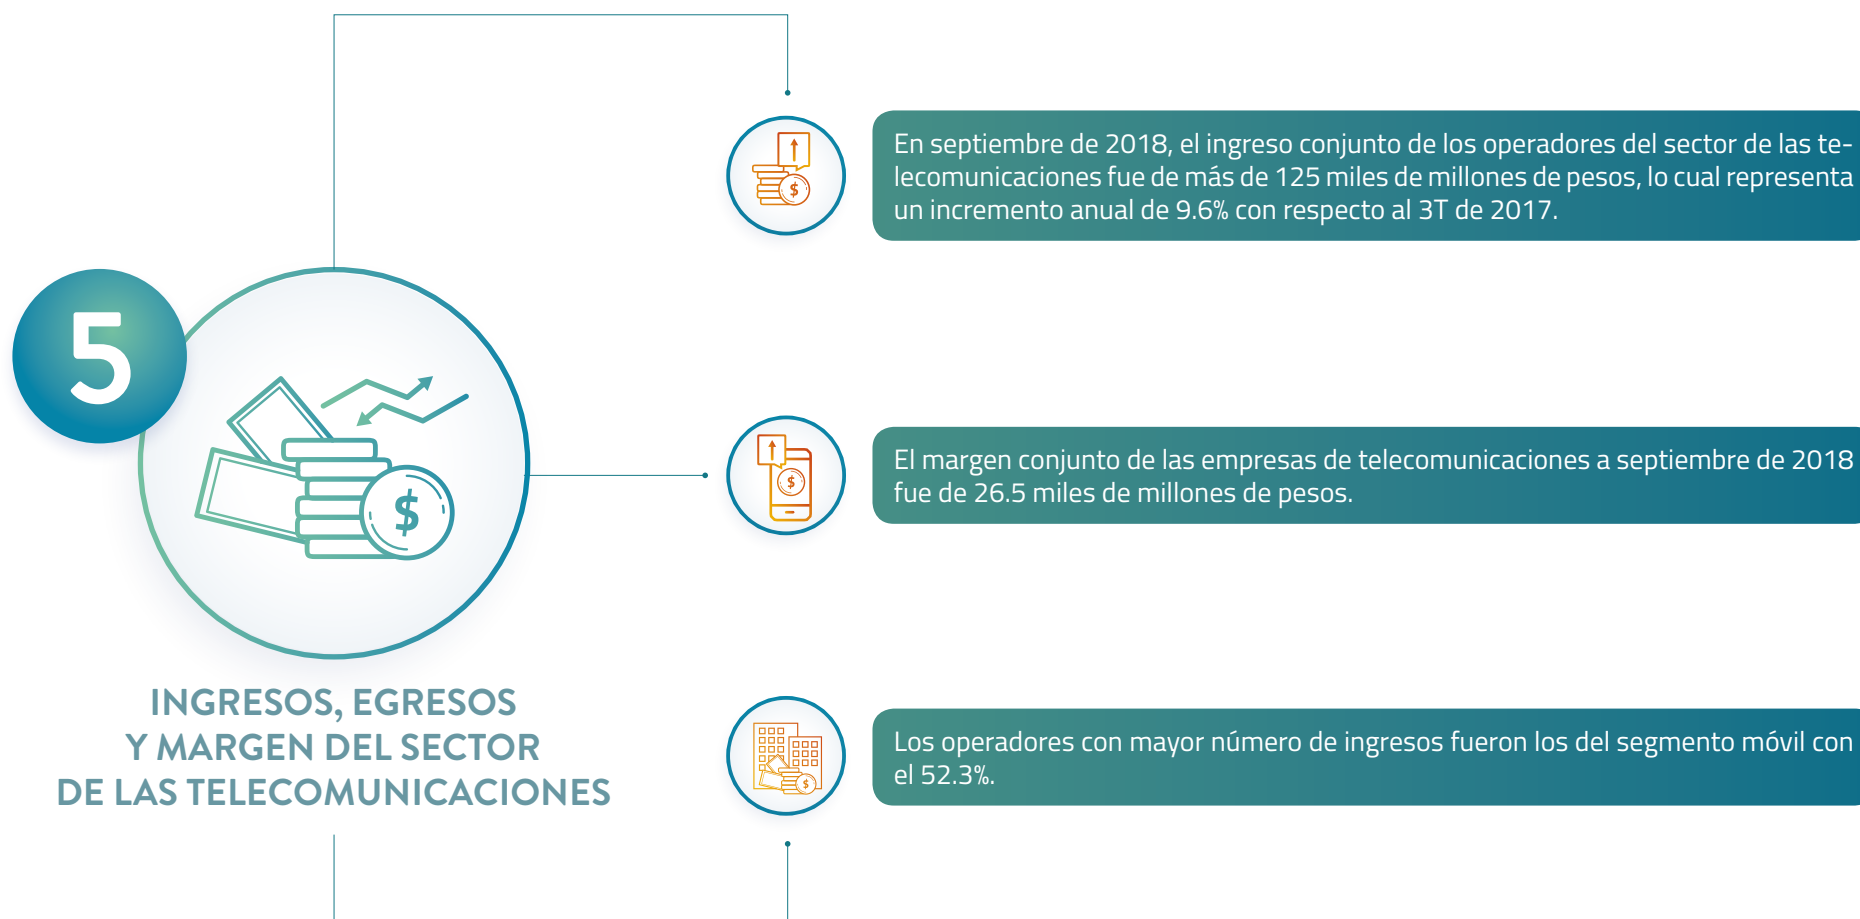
5

INGRESOS, EGRESOS Y MARGEN DEL SECTOR DE LAS TELECOMUNICACIONES

En septiembre de 2018, el ingreso conjunto de los operadores del sector de las telecomunicaciones fue de más de 125 miles de millones de pesos, lo cual representa un incremento anual de 9.6% con respecto al 3T de 2017.

El margen conjunto de las empresas de telecomunicaciones a septiembre de 2018 fue de 26.5 miles de millones de pesos.

Los operadores con mayor número de ingresos fueron los del segmento móvil con el 52.3%.